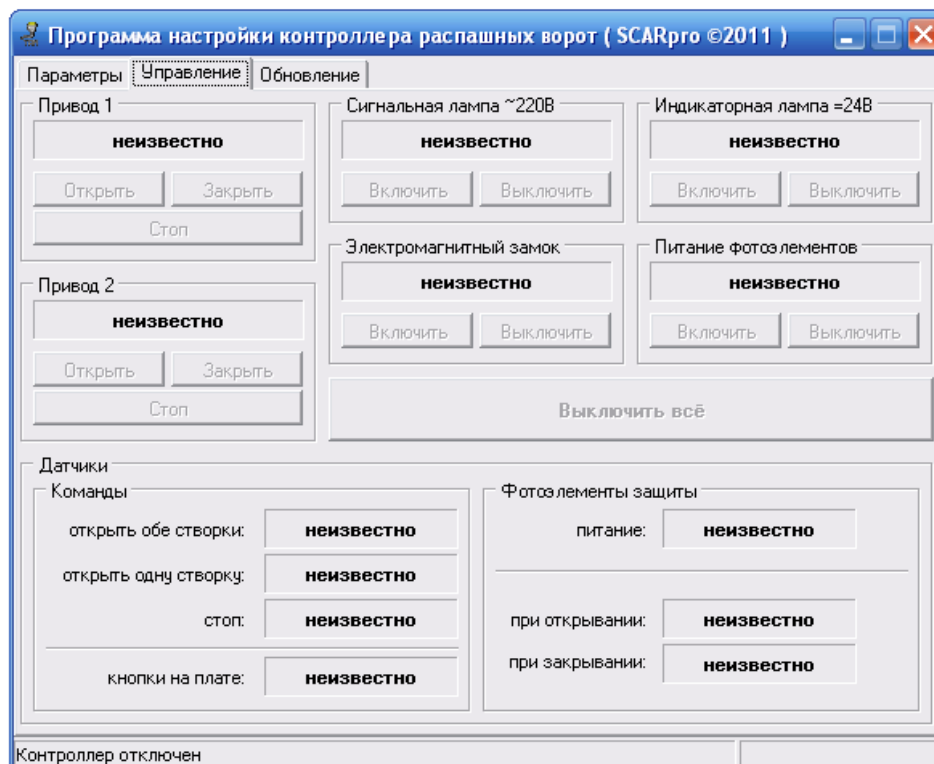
Программа настройки контроллера распашных ворот ( SCARpro ©2011 )

Параметры | Управление | Обновление

Привод 1
неизвестно
Открыть | Закрыть
Стоп

Сигнальная лампа ~220В
неизвестно
Включить | Выключить

Индикаторная лампа =24В
неизвестно
Включить | Выключить

Электромагнитный замок
неизвестно
Включить | Выключить

Питание фотоэлементов
неизвестно
Включить | Выключить

Привод 2
неизвестно
Открыть | Закрыть
Стоп

Выключить всё

Датчики

Команды
открыть обе створки: неизвестно
открыть одну створку: неизвестно
стоп: неизвестно
кнопки на плате: неизвестно

Фотоэлементы защиты
питание: неизвестно
при открывании: неизвестно
при закрывании: неизвестно

Контроллер отключен